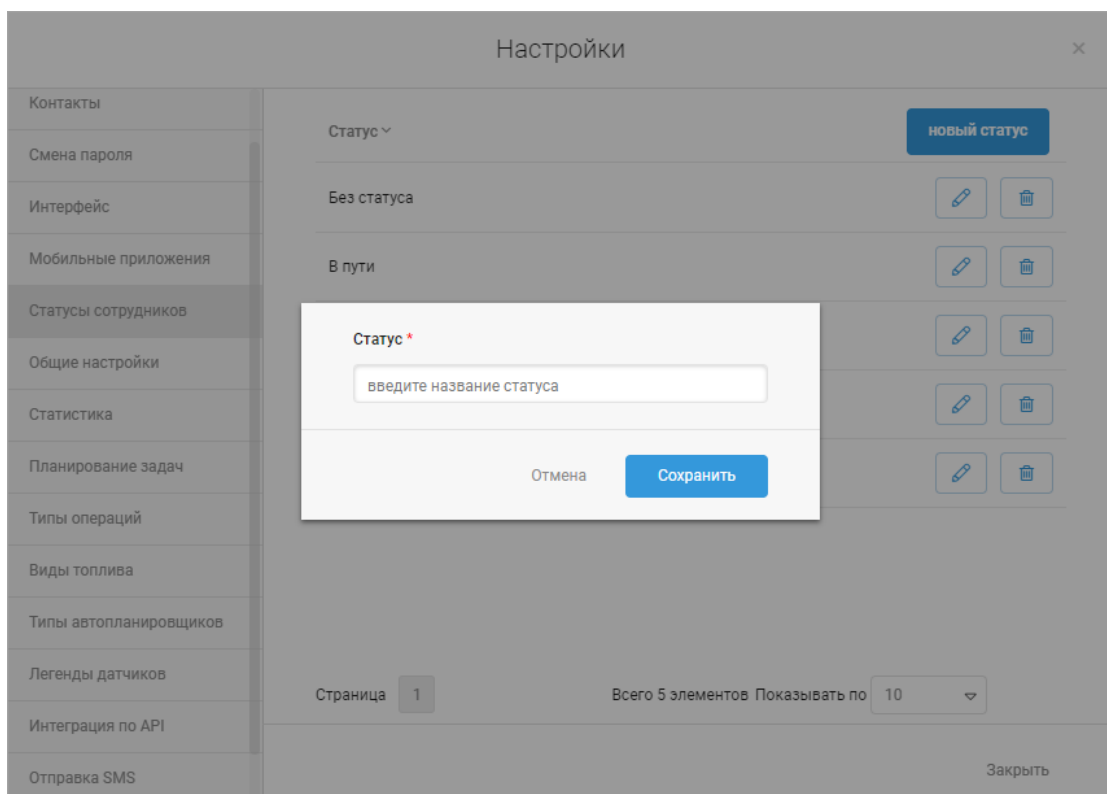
Настройки

×

Контакты

Смена пароля

Интерфейс

Мобильные приложения

Статусы сотрудников

Общие настройки

Статистика

Планирование задач

Типы операций

Виды топлива

Типы автопланировщиков

Легенды датчиков

Интеграция по API

Отправка SMS

Статус

новый статус

Без статуса

В пути

Статус *

введите название статуса

Отмена

Сохранить

Страница 1

Всего 5 элементов Показывать по 10

Закрыть